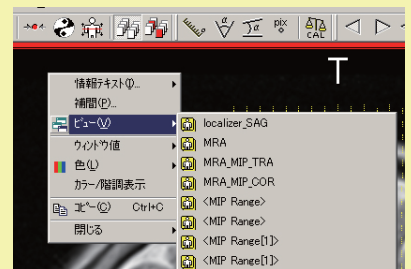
pix

CAL

T

情報テキスト(I)...
補間(P)...
ビュー(V)
ウィンドウ値
色(L)
カラー/階調表示
コピー(C) Ctrl+C
閉じる

localizer_SAG
MRA
MRA_MIP_TRA
MRA_MIP_COR
<MIP Range>
<MIP Range>
<MIP Range[1]>
<MIP Range[1]>